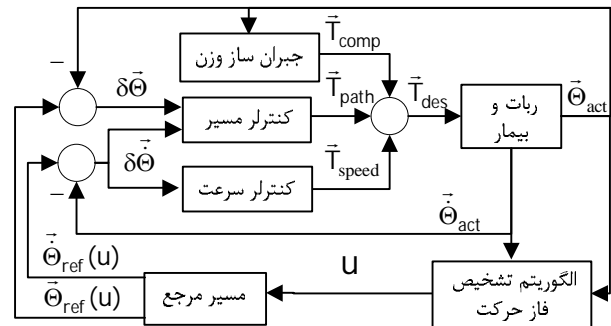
$\vec{T}_{comp}$
جبران ساز وزن
$-$
$\delta\vec{\Theta}$
$\vec{T}_{path}$
$\vec{T}_{des}$
کنترلر مسیر
ربات و بیمار
$\vec{\Theta}_{act}$
$\delta\dot{\vec{\Theta}}$
$\vec{T}_{speed}$
کنترلر سرعت
$-$
$\dot{\vec{\Theta}}_{act}$
$\dot{\vec{\Theta}}_{ref}(u)$
u
$\vec{\Theta}_{ref}(u)$
مسیر مرجع
الگوریتم تشخیص فاز حرکت